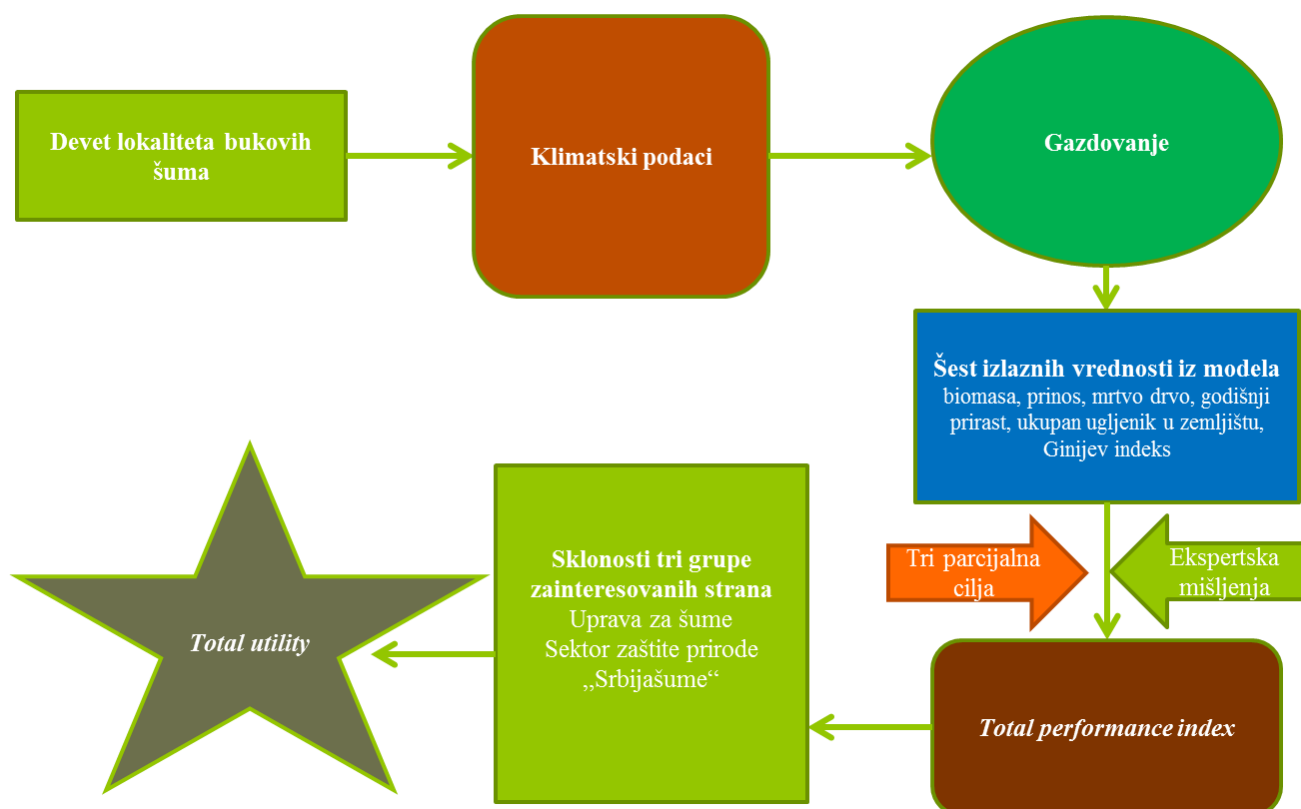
Devet lokaliteta bukovih šuma

Klimatski podaci

Gazdovanje

Šest izlaznih vrednosti iz modela
biomasa, prinos, mrtvo drvo, godišnji prirast, ukupan ugljenik u zemljištu, Ginijev indeks

Tri parcijalna cilja

Ekspertska mišljenja

Total performance index

Sklonosti tri grupe zainteresovanih strana
Uprava za šume
Sektor zaštite prirode
„Srbijašume“

Total utility